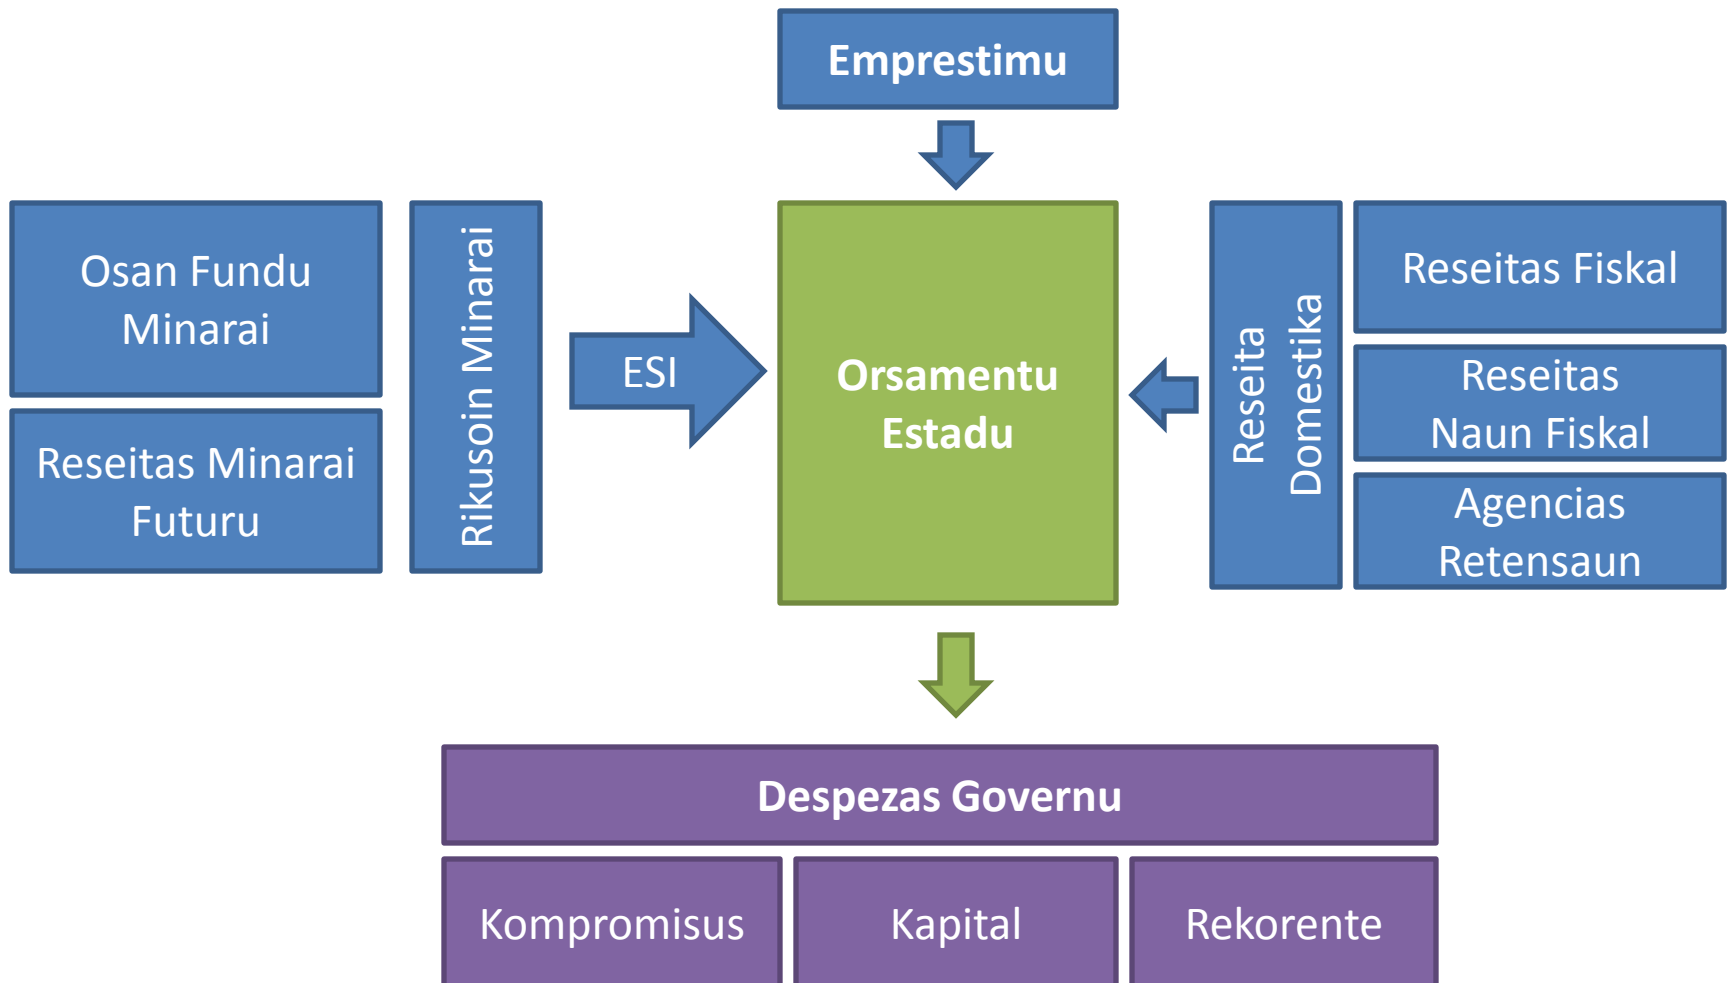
Emprestimu

Osan Fundu Minarai

Reseitas Minarai Futuru

Rikusoin Minarai

ESI

Orsamentu Estadu

Reseita Domestika

Reseitas Fiskal

Reseitas Naun Fiskal

Agencias Retensaun

Despezas Governu

Kompromisus

Kapital

Rekorente